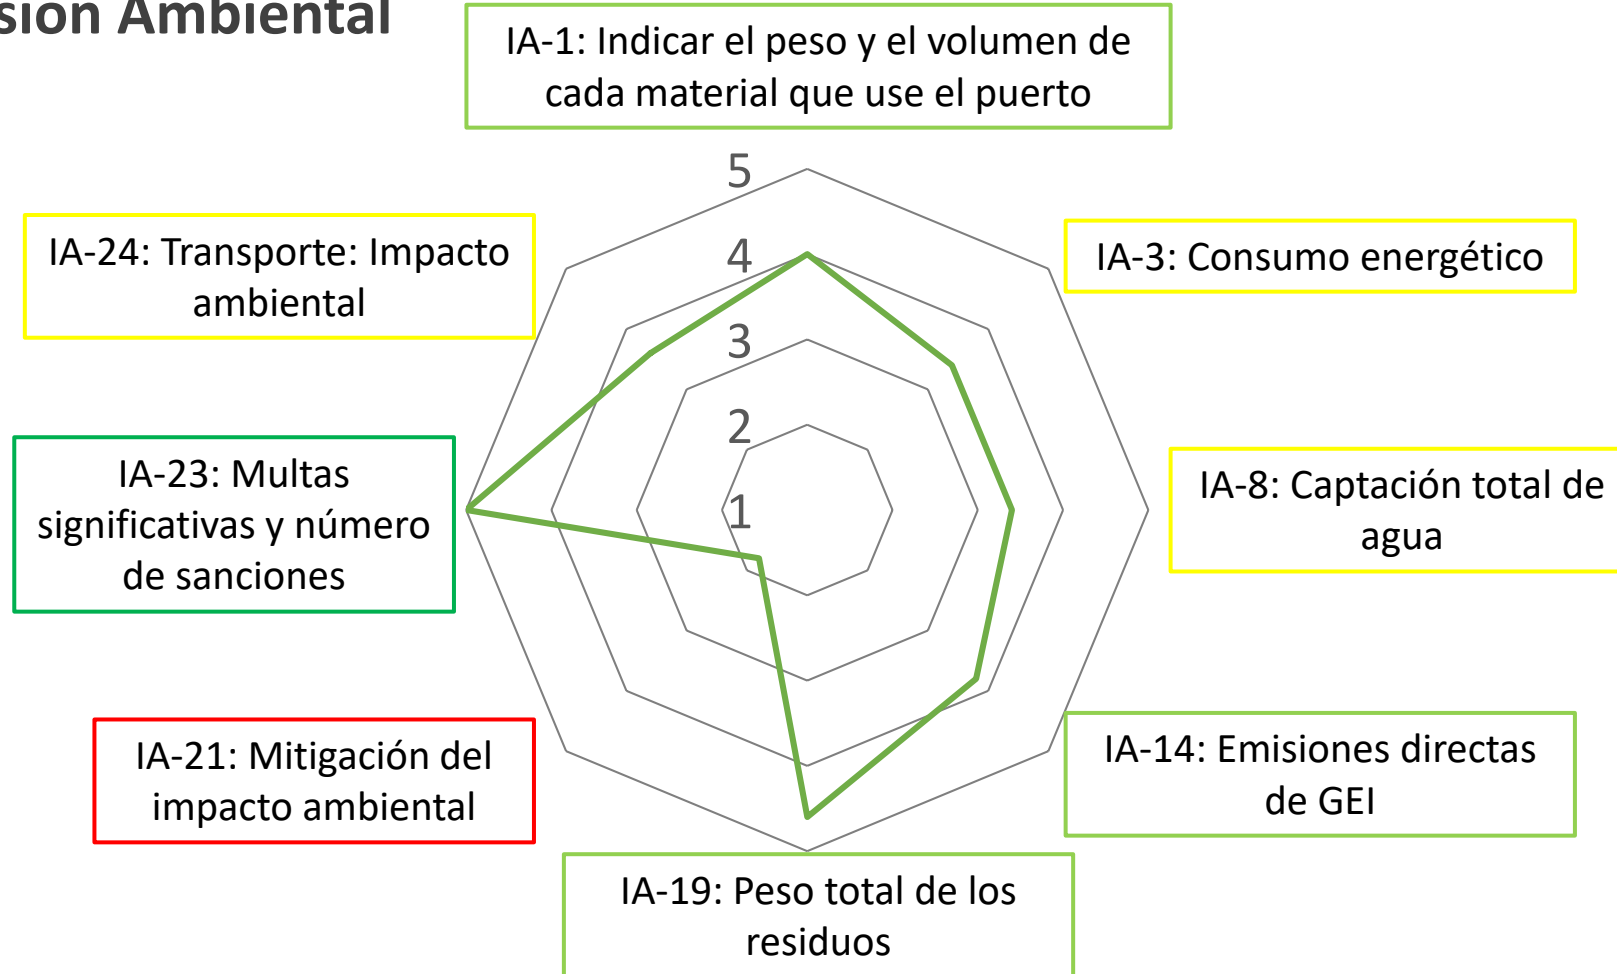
sion Ambiental

IA-1: Indicar el peso y el volumen de cada material que use el puerto

5
4
3
2
1

IA-24: Transporte: Impacto ambiental

IA-3: Consumo energético

IA-23: Multas significativas y número de sanciones

IA-8: Captación total de agua

IA-21: Mitigación del impacto ambiental

IA-14: Emisiones directas de GEI

IA-19: Peso total de los residuos